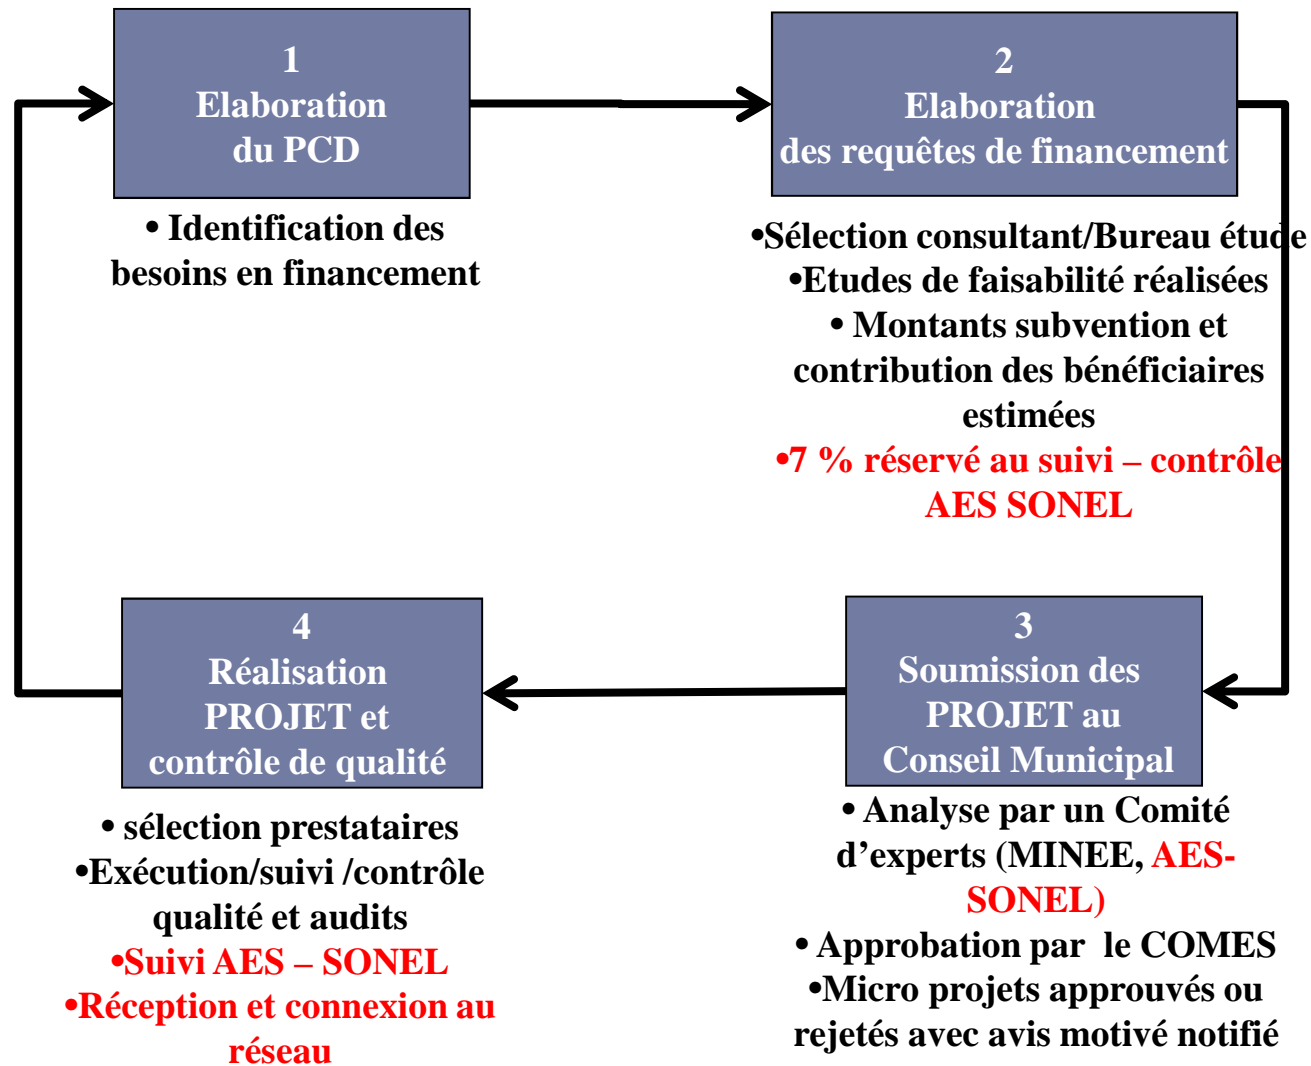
1
Elaboration
du PCD

• Identification des besoins en financement

2
Elaboration
des requêtes de financement

•Sélection consultant/Bureau étude
•Etudes de faisabilité réalisées
• Montants subvention et contribution des bénéficiaires estimées
•7 % réservé au suivi – contrôle AES SONEL

3
Soumission des PROJET au Conseil Municipal

• Analyse par un Comité d'experts (MINEE, AES-SONEL)
• Approbation par le COMES
•Micro projets approuvés ou rejetés avec avis motivé notifié

4
Réalisation PROJET et contrôle de qualité

• sélection prestataires
•Exécution/suivi /contrôle qualité et audits
•Suivi AES – SONEL
•Réception et connexion au réseau